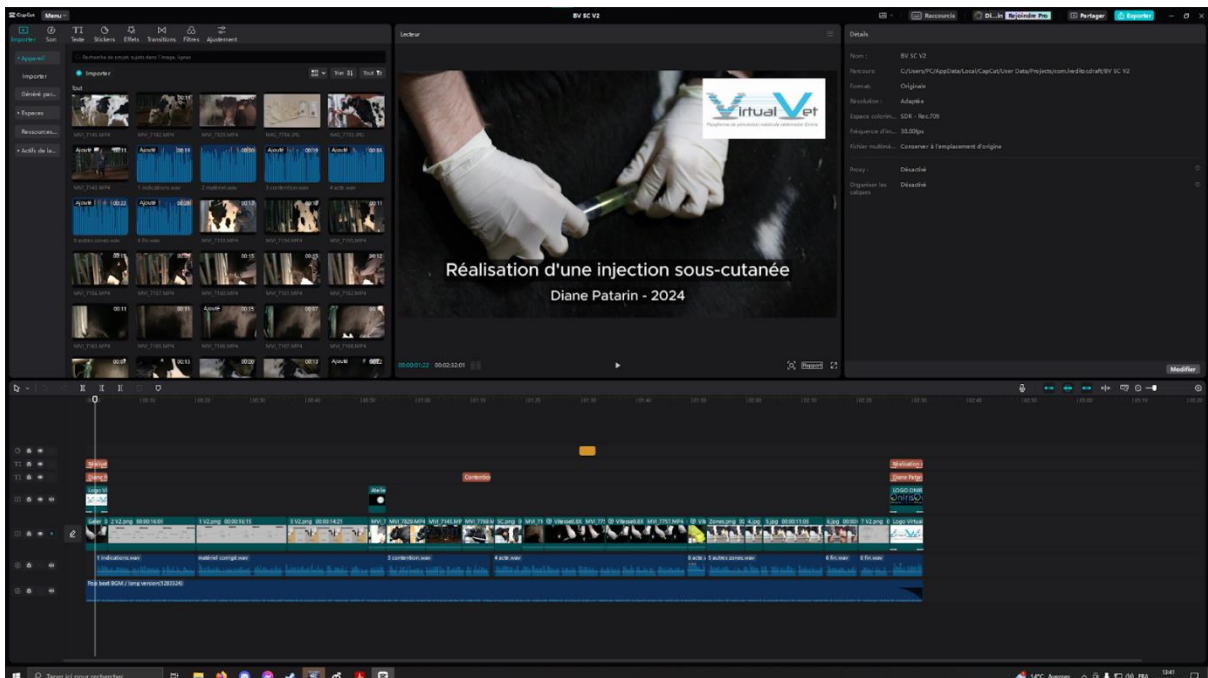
CapCut Menu

BV SC V2

Raccourcis Di...in Rejoindre Pro Partager Exporter

Importer Son Texte Stickers Effets Transitions Filtres Ajustement

Lecteur

Détails

• Appareil
Importer
Généré par...
• Espaces
Ressources...
• Actifs de la...

Recherche de projet suivis dans l'image, lignes

Importer

Trier Tout

Tout

MVI_7145.MP4 MVI_7182.MP4 MVI_7020.MP4 IMG_7756.JPG IMG_7755.JPG

MVI_7143.MP4 1 indications.wav 2 matériel.wav 3 contention.wav 4 acte.wav

Ajouté

5 autres zones.wav 6 fin.wav MVI_7193.MP4 MVI_7194.MP4 MVI_7195.MP4

MVI_7184.MP4 MVI_7187.MP4 MVI_7188.MP4 MVI_7189.MP4 MVI_7192.MP4

MVI_7165.MP4 MVI_7166.MP4 MVI_7167.MP4 MVI_7168.MP4

Virtual Vet

Réalisation d'une injection sous-cutanée
Diane Patarin - 2024

00:00:01:22 00:00:52:01

Rapport

Nom : BV SC V2
Parcours : C:/Users/PC/AppData/Local/CapCut/User Data/Projects/com.lveditor.draft/BV SC V2
Format : Originale
Résolution : Adaptée
Espace colorim... SDR - Rec.709
Fréquence d'im... 30.00fps
Fichier multimé... Conserver à l'emplacement d'origine

Proxy : Désactivé
Organiser les calques : Désactivé

Modifier

Contention
Réalisation
Diane Patar
LOGO ENR
Logo Virtual

1 indications.wav matériel corrigé.wav 3 contention.wav 4 acte.wav 5 autres zones.wav 6 fin.wav

Pop beat BGM / long version(1283324)

Taper ici pour rechercher

14°C Averses FRA 13:41